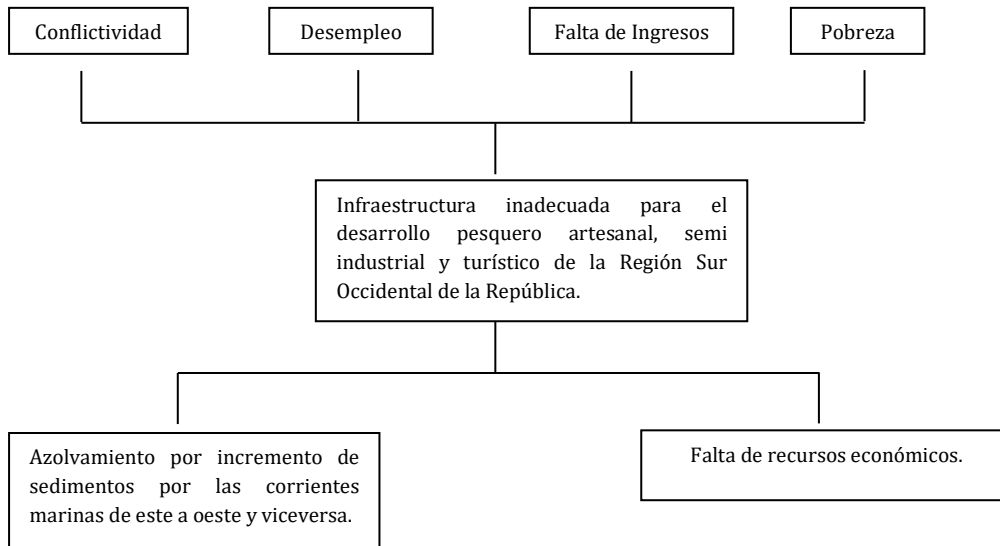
Conflictividad

Desempleo

Falta de Ingresos

Pobreza

Infraestructura inadecuada para el desarrollo pesquero artesanal, semi industrial y turístico de la Región Sur Occidental de la República.

Azolvamiento por incremento de sedimentos por las corrientes marinas de este a oeste y viceversa.

Falta de recursos económicos.